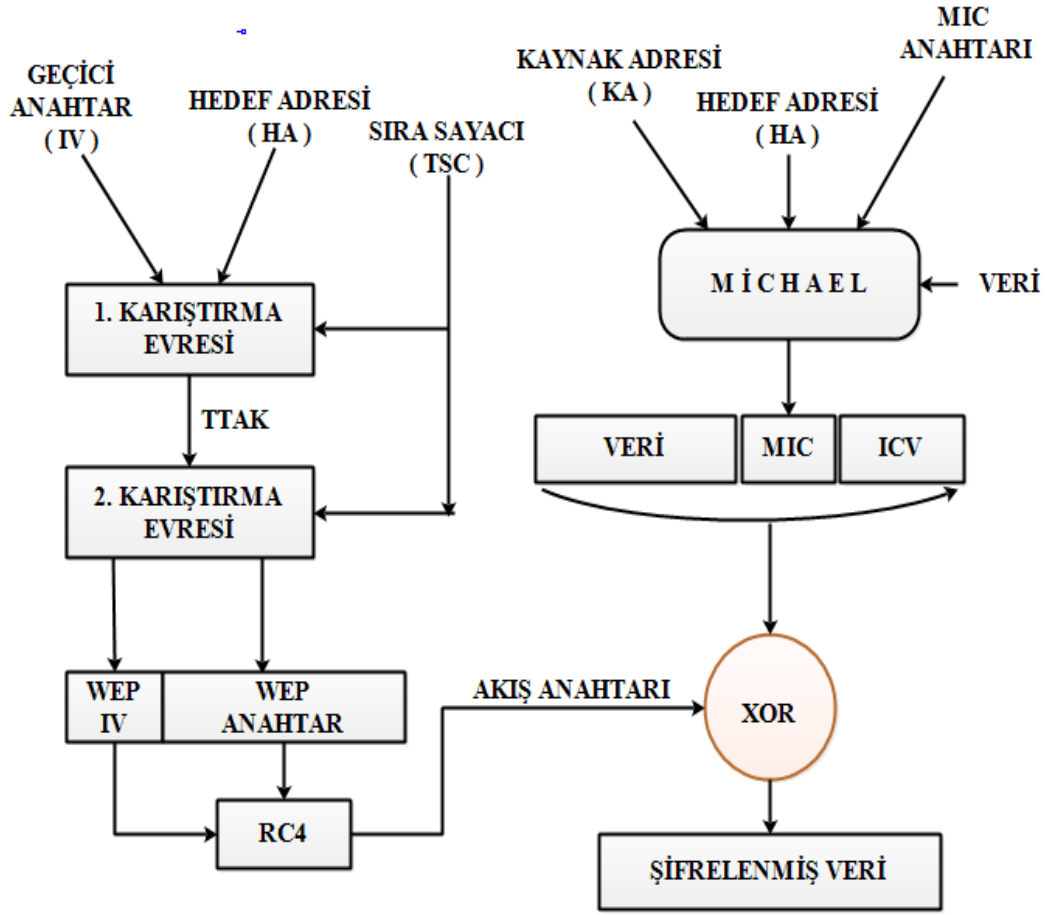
GEÇİCİ ANAHTAR ( IV )

HEDEF ADRESİ ( HA )

SIRA SAYACI ( TSC )

KAYNAK ADRESİ ( KA )

HEDEF ADRESİ ( HA )

MIC ANAHTARI

1. KARIŞTIRMA EVRESİ

M İ C H A E L

VERİ

TTAK

VERİ

MIC

ICV

2. KARIŞTIRMA EVRESİ

WEP IV

WEP ANAHTAR

AKIŞ ANAHTARI

XOR

RC4

ŞİFRELENMİŞ VERİ